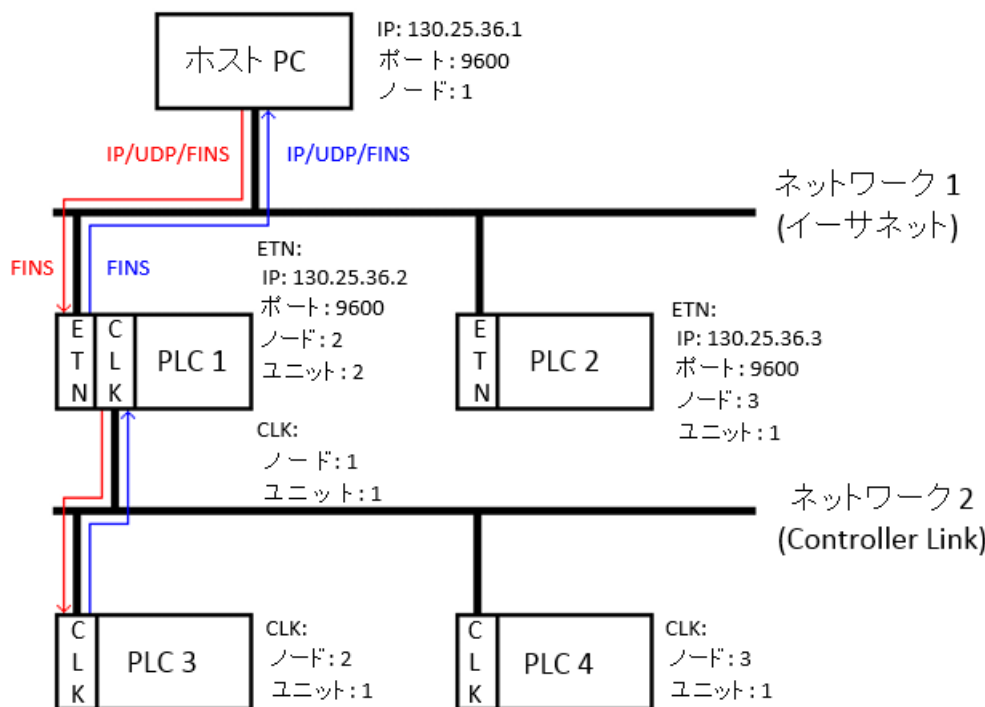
ホスト PC

IP: 130.25.36.1
ポート: 9600
ノード: 1

IP/UDP/FINS

IP/UDP/FINS

ネットワーク 1
(イーサネット)

FINS

FINS

ETN:
IP: 130.25.36.2
ポート: 9600
ノード: 2
ユニット: 2

E
T
N

C
L
K

PLC 1

E
T
N

PLC 2

ETN:
IP: 130.25.36.3
ポート: 9600
ノード: 3
ユニット: 1

CLK:
ノード: 1
ユニット: 1

ネットワーク 2
(Controller Link)

C
L
K

PLC 3

CLK:
ノード: 2
ユニット: 1

C
L
K

PLC 4

CLK:
ノード: 3
ユニット: 1